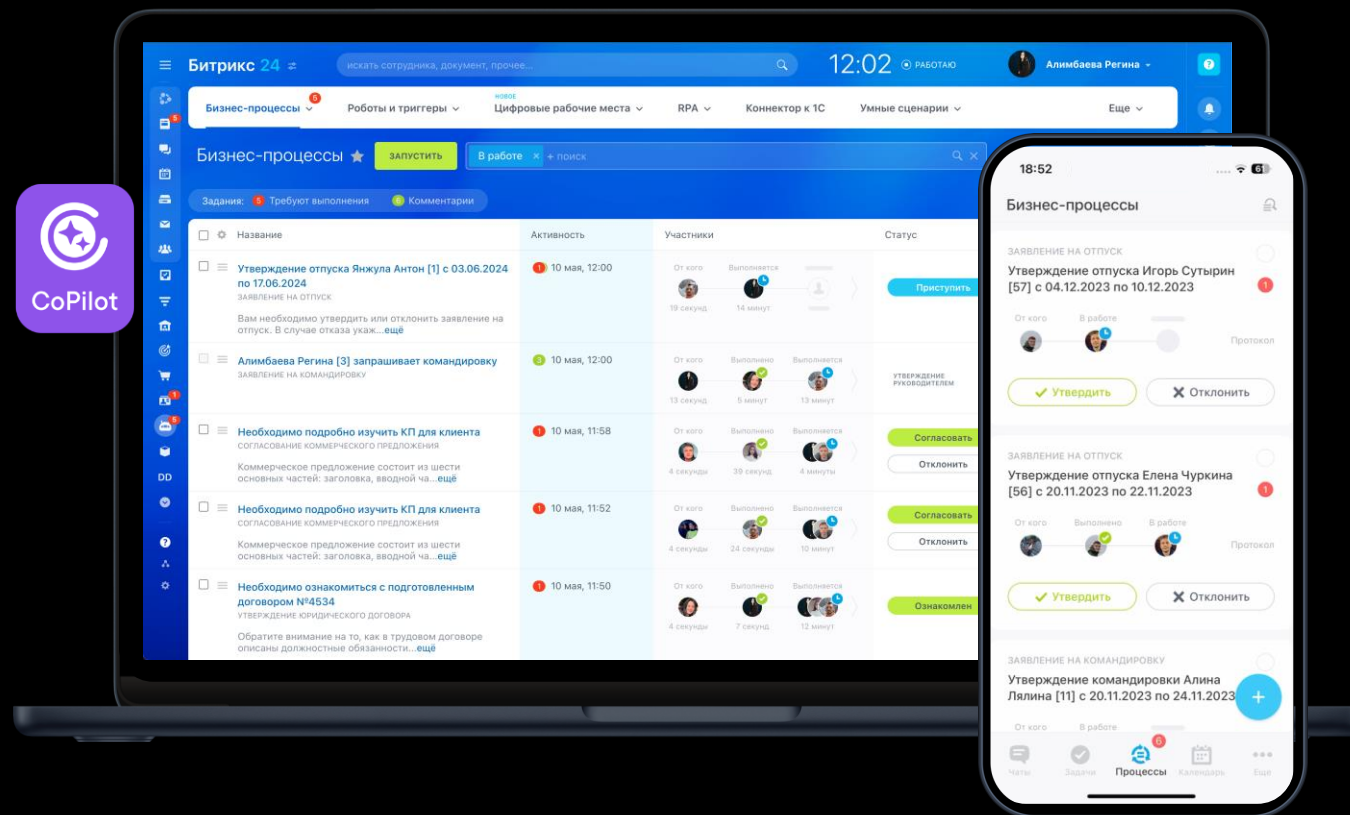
CoPilot

Битрикс 24
искать сотрудника, документ, прочее...
12:02 РАБОТАЮ
Алимбаева Регина

Бизнес-процессы 6 | Роботы и триггеры | НОВОЕ Цифровые рабочие места | RPA | Коннектор к 1С | Умные сценарии | Еще

Бизнес-процессы
ЗАПУСТИТЬ
В работе × + поиск

Задания: 5 Требуют выполнения 6 Комментарии

| Название | Активность | Участники | Статус |
|---|---|---|---|
| Утверждение отпуска Янжула Антон [1] с 03.06.2024 по 17.06.2024 ЗАЯВЛЕНИЕ НА ОТПУСК Вам необходимо утвердить или отклонить заявление на отпуск. В случае отказа укаж...ещё | 1 10 мая, 12:00 | От кого 19 секунд; Выполняется 14 минут | Приступить |
| Алимбаева Регина [3] запрашивает командировку ЗАЯВЛЕНИЕ НА КОМАНДИРОВКУ | 3 10 мая, 12:00 | От кого 13 секунд; Выполнено 5 минут; Выполняется 13 минут | УТВЕРЖДЕНИЕ РУКОВОДИТЕЛЕМ |
| Необходимо подробно изучить КП для клиента СОГЛАСОВАНИЕ КОММЕРЧЕСКОГО ПРЕДЛОЖЕНИЯ Коммерческое предложение состоит из шести основных частей: заголовка, вводной ча...ещё | 1 10 мая, 11:58 | От кого 4 секунды; Выполнено 39 секунд; Выполняется 4 минуты | Согласовать Отклонить |
| Необходимо подробно изучить КП для клиента СОГЛАСОВАНИЕ КОММЕРЧЕСКОГО ПРЕДЛОЖЕНИЯ Коммерческое предложение состоит из шести основных частей: заголовка, вводной ча...ещё | 1 10 мая, 11:52 | От кого 4 секунды; Выполнено 24 секунды; Выполняется 10 минут | Согласовать Отклонить |
| Необходимо ознакомиться с подготовленным договором №4534 УТВЕРЖДЕНИЕ ЮРИДИЧЕСКОГО ДОГОВОРА Обратите внимание на то, как в трудовом договоре описаны должностные обязанности...ещё | 1 10 мая, 11:50 | От кого 4 секунды; Выполнено 7 секунд; Выполняется 12 минут | Ознакомлен |

18:52
Бизнес-процессы

ЗАЯВЛЕНИЕ НА ОТПУСК
Утверждение отпуска Игорь Сутырин [57] с 04.12.2023 по 10.12.2023
1
От кого В работе
Протокол
Утвердить Отклонить

ЗАЯВЛЕНИЕ НА ОТПУСК
Утверждение отпуска Елена Чуркина [56] с 20.11.2023 по 22.11.2023
1
От кого Выполнено В работе
Протокол
Утвердить Отклонить

ЗАЯВЛЕНИЕ НА КОМАНДИРОВКУ
Утверждение командировки Алина Лялина [11] с 20.11.2023 по 24.11.2023
От кого В работе

Чаты Задачи 6 Процессы Календарь Еще